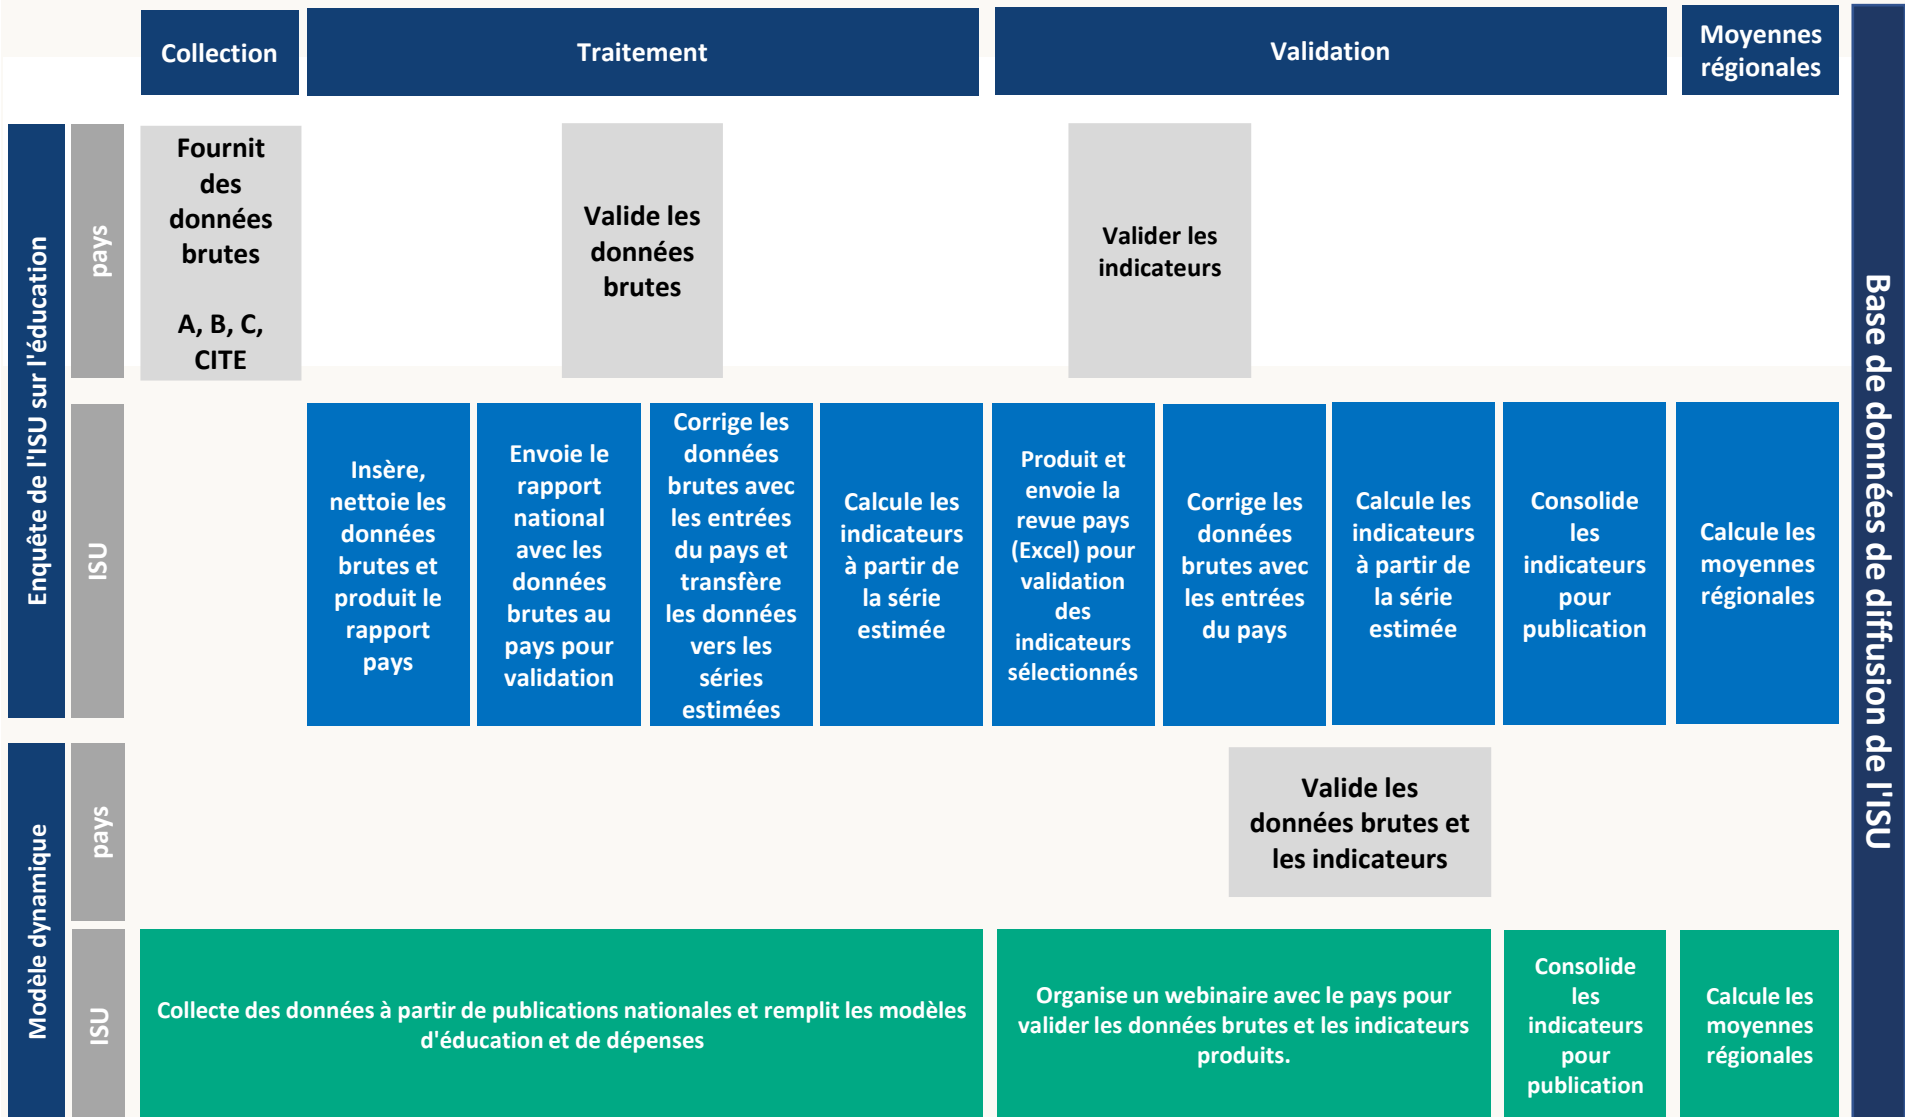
Collection

Traitement

Validation

Moyennes régionales

Base de données de diffusion de l'ISU

Enquête de l'ISU sur l'éducation

pays

Fournit des données brutes

A, B, C, CITE

Valide les données brutes

Valider les indicateurs

ISU

Insère, nettoie les données brutes et produit le rapport pays

Envoie le rapport national avec les données brutes au pays pour validation

Corrige les données brutes avec les entrées du pays et transfère les données vers les séries estimées

Calcule les indicateurs à partir de la série estimée

Produit et envoie la revue pays (Excel) pour validation des indicateurs sélectionnés

Corrige les données brutes avec les entrées du pays

Calcule les indicateurs à partir de la série estimée

Consolide les indicateurs pour publication

Calcule les moyennes régionales

Modèle dynamique

pays

Valide les données brutes et les indicateurs

ISU

Collecte des données à partir de publications nationales et remplit les modèles d'éducation et de dépenses

Organise un webinaire avec le pays pour valider les données brutes et les indicateurs produits.

Consolide les indicateurs pour publication

Calcule les moyennes régionales